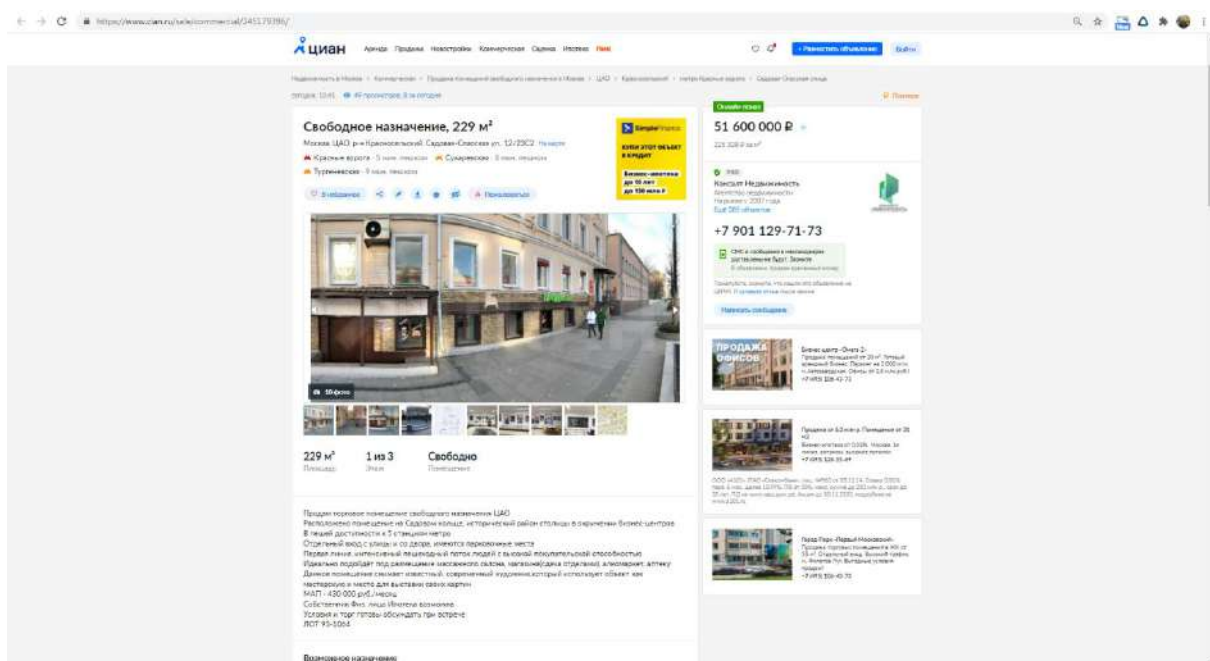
https://www.cian.ru/sale/commercial/245179396/

циан Аренда Продажа Новостройки Коммерческая Оценка Ипотека

+ Разместить объявление Войти

Свободное назначение, 229 м²

Москва, ЦАО, р-н Красносельский, Садовая-Спасская ул., 12/23С2

Красные ворота · 5 мин. пешком Сухаревская · 8 мин. пешком

Тургеневская · 9 мин. пешком

Онлайн-показ

51 600 000 ₽

225 328 ₽ за м²

Консалт Недвижимость

Агентство недвижимости

+7 901 129-71-73

Написать сообщение

ПРОДАЖА ОФИСОВ

229 м² Площадь 1 из 3 Этаж Свободно Помещение

Продам торговое помещение свободного назначения ЦАО
Расположено помещение на Садовом кольце, исторический район столицы в окружении бизнес-центров
В пешей доступности к 3 станциям метро
Отдельный вход с улицы и со двора, имеются парковочные места
Первая линия, интенсивный пешеходный поток людей с высокой покупательской способностью
Идеально подойдет под размещение массажного салона, магазина(одежда отделка), алкомаркет, аптеку
Данное помещение снимает известный современный художник,который использует объект как мастерскую и место для выставки своих картин
МАП - 430 000 руб./месяц
Собственник Физ. лицо Ипотека возможна
Условия и торг готовы обсуждать при встрече
ЛОТ 93-1064

Возможное назначение